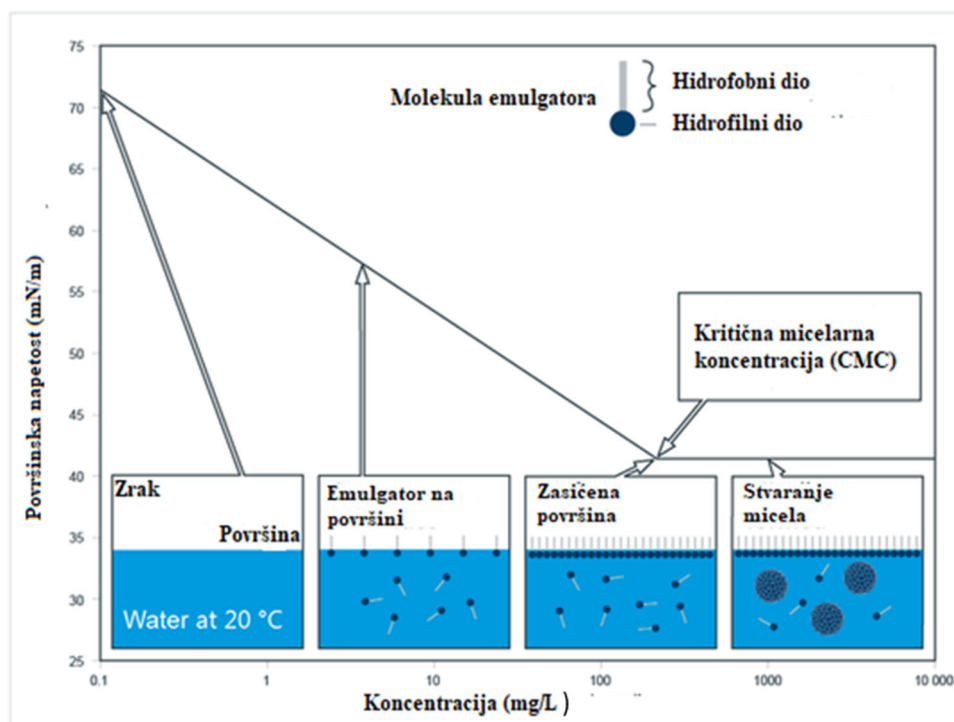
75
70
65
60
55
50
45
40
35
30
25

Površinska napetost (mN/m)

Molekula emulgatora
Hidrofobni dio
Hidrofilni dio

Kritična micelarna koncentracija (CMC)

Zrak
Površina
Water at 20 °C

Emulgator na površini

Zasićena površina

Stvaranje micela

0.1
1
10
100
1000
10 000

Koncentracija (mg/L )